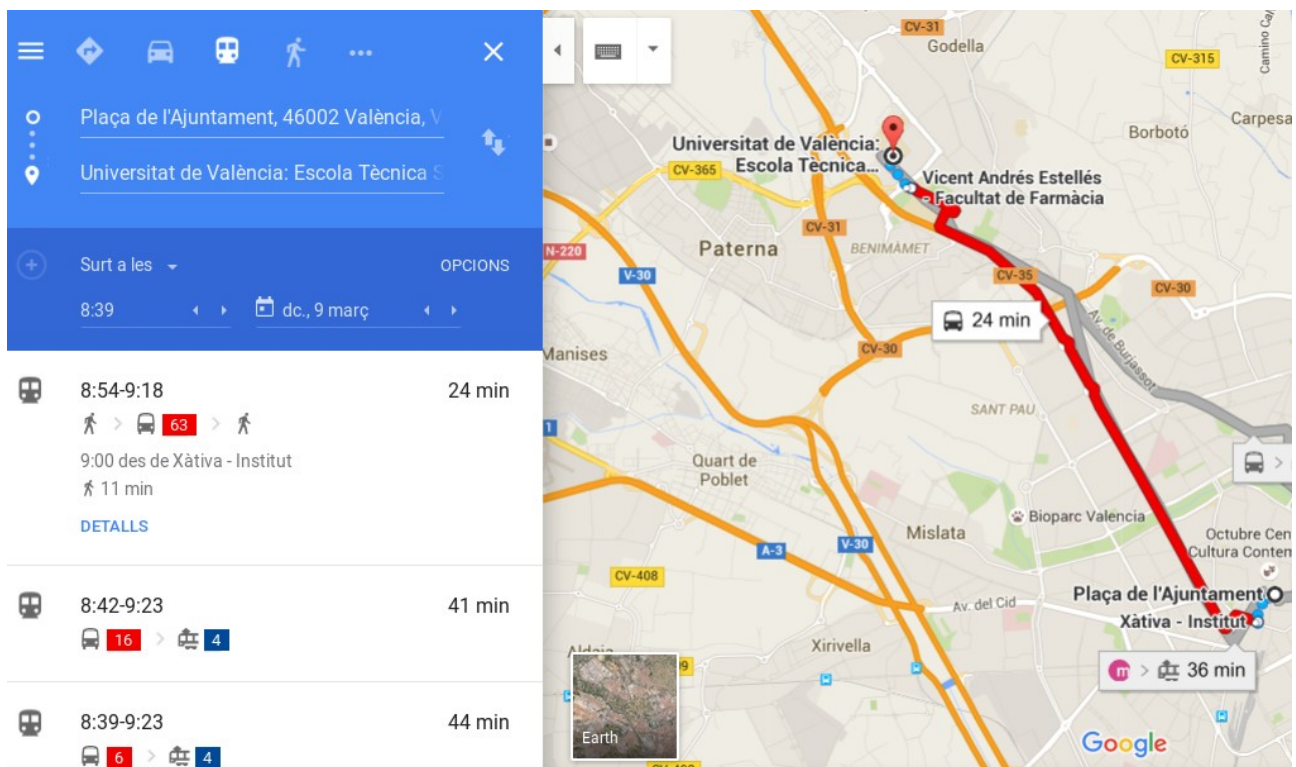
Plaça de l'Ajuntament, 46002 València, V
Universitat de València: Escola Tècnica S

Surt a les
OPCIONS
8:39
dc., 9 març

8:54-9:18
24 min
63
9:00 des de Xàtiva - Institut
11 min
DETALLS

8:42-9:23
41 min
16
4

8:39-9:23
44 min
6
4

CV-31
Godella
CV-315
Camino Ca
Carpesa
Borbotó
Universitat de València: Escola Tècnica...
CV-365
Vicent Andrés Estellés
Facultat de Farmàcia
CV-31
Paterna
BENIMÀMET
N-220
V-30
CV-35
CV-30
24 min
CV-30
Av. de Burjassot
Manises
SANT PAU
Quart de Poblet
Bioparc Valencia
Octubre Cen
Cultura Conten
Mislata
A-3
V-30
CV-408
Av. del Cid
Plaça de l'Ajuntament
Xàtiva - Institut
Aldaia
Xirivella
36 min
Earth
Google